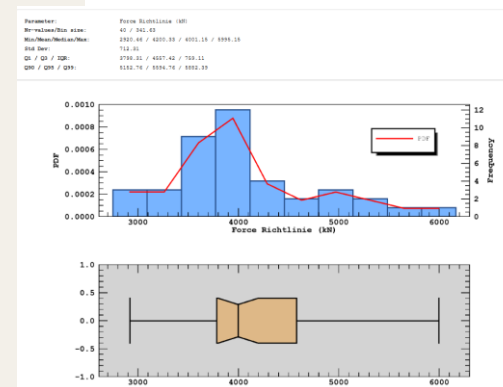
Parameter: Force Richtlinie (kN)
Nr-values/Bin size: 40 / 341.63
Min/Mean/Median/Max: 2920.48 / 4200.83 / 4001.15 / 5996.15
Std Dev: 712.31
Q1 / Q3 / IQR: 3798.31 / 4557.42 / 759.11
Q90 / Q95 / Q99: 5152.78 / 5594.76 / 5850.39

0.0010
0.0008
0.0006
0.0004
0.0002
0.0000
PDF
3000
4000
5000
6000
Force Richtlinie (kN)
12
10
8
6
4
2
0
Frequency
PDF

1.0
0.5
0.0
-0.5
-1.0
3000
4000
5000
6000